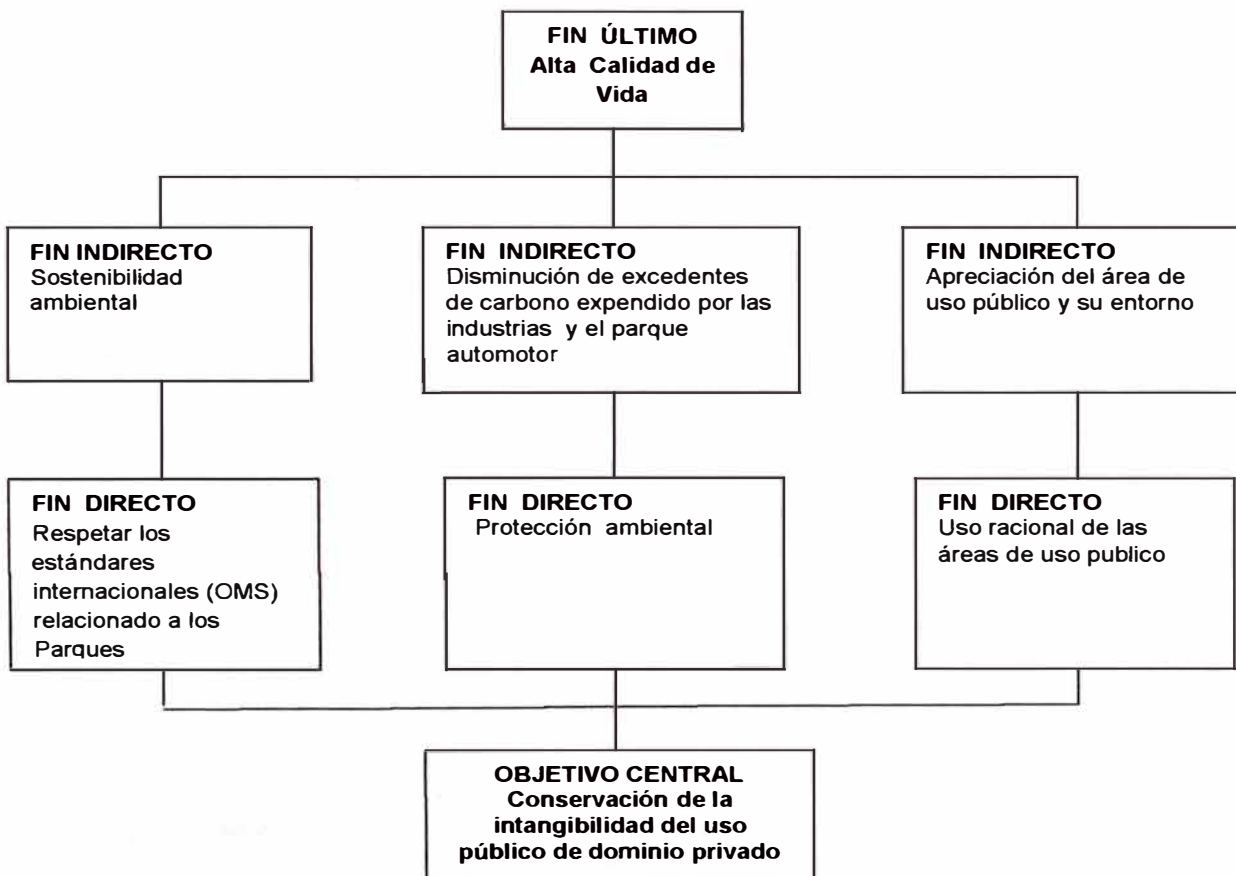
FIN ÚLTIMO
Alta Calidad de Vida

FIN INDIRECTO
Sostenibilidad ambiental

FIN INDIRECTO
Disminución de excedentes de carbono expendido por las industrias y el parque automotor

FIN INDIRECTO
Apreciación del área de uso público y su entorno

FIN DIRECTO
Respetar los estándares internacionales (OMS) relacionado a los Parques

FIN DIRECTO
Protección ambiental

FIN DIRECTO
Uso racional de las áreas de uso publico

OBJETIVO CENTRAL
Conservación de la intangibilidad del uso público de dominio privado